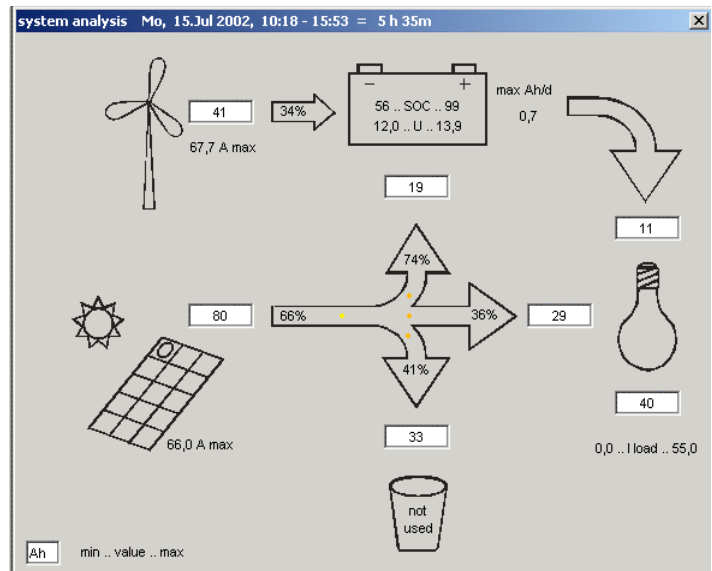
system analysis Mo, 15.Jul 2002, 10:18 - 15:53 = 5 h 35m

41

67,7 A max

34%

−

+

56 .. SOC .. 99

12,0 .. U .. 13,9

max Ah/d

0,7

19

11

74%

80

66%

36%

29

41%

40

66,0 A max

33

0,0 .. I load .. 55,0

not used

Ah

min .. value .. max